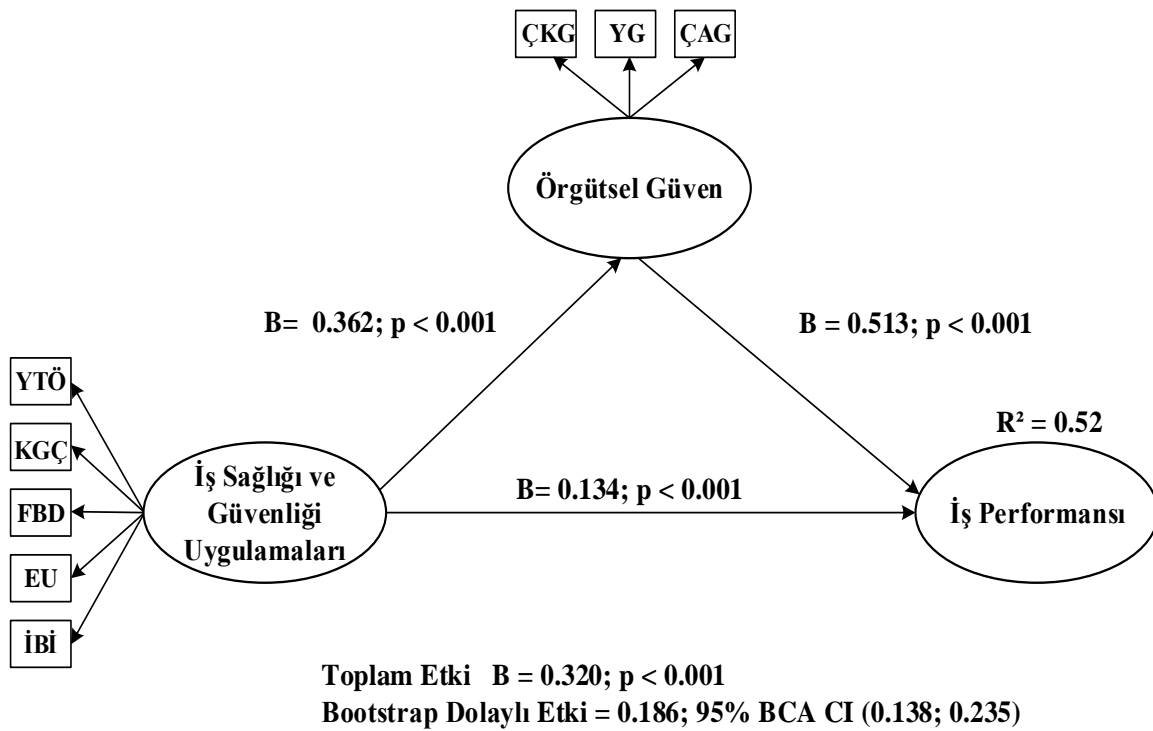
ÇKG YG ÇAG

Örgütsel Güven

B= 0.362; p < 0.001

B = 0.513; p < 0.001

YTÖ
KGÇ
FBD
EU
İBİ

$R^2 = 0.52$

İş Sağlığı ve Güvenliği Uygulamaları

B= 0.134; p < 0.001

İş Performansı

Toplam Etki B = 0.320; p < 0.001
Bootstrap Dolaylı Etki = 0.186; 95% BCA CI (0.138; 0.235)